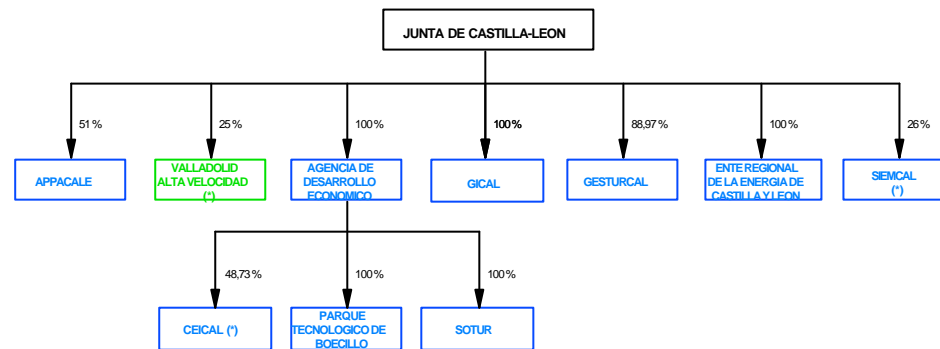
JUNTA DE CASTILLA-LEON

51 %
APPACALE

25 %
VALLADOLID ALTA VELOCIDAD (*)

100 %
AGENCIA DE DESARROLLO ECONOMICO

100%
GICAL

88,97 %
GESTURCAL

100 %
ENTE REGIONAL DE LA ENERGIA DE CASTILLA Y LEON

26 %
SIEMCAL (*)

48,73 %
CEICAL (*)

100 %
PARQUE TECNOLOGICO DE BOECILLO

100 %
SOTUR